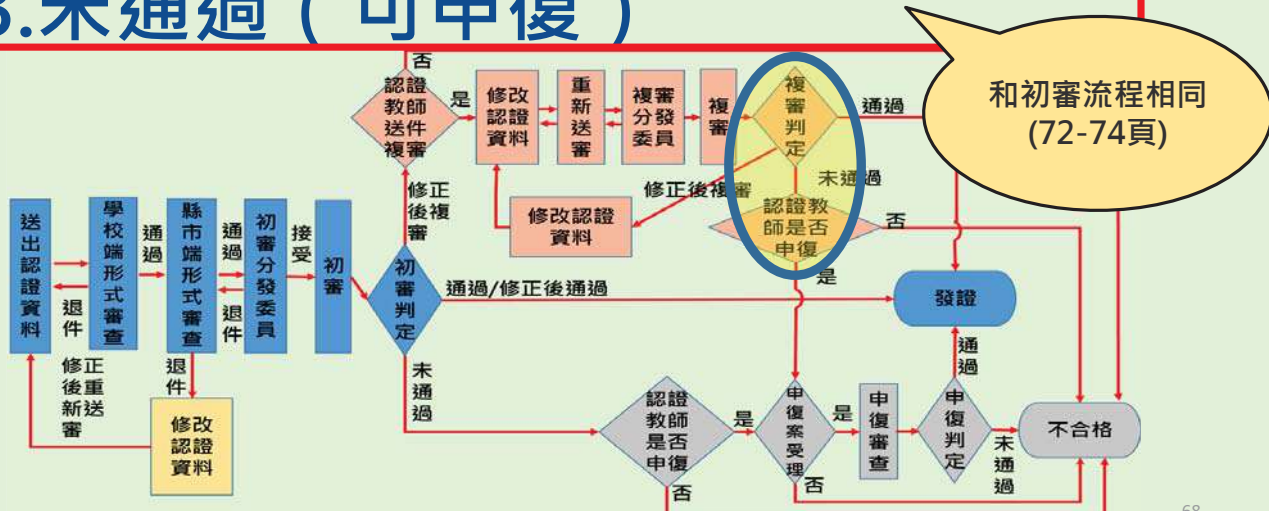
3.未通過（可申復）

和初審流程相同 (72-74頁)

否
認證教師送件複審
是
修改認證資料
重新送審
複審分發委員
複審
複審判定
通過
修正後複審
未通過
修正後複審
修改認證資料
認證教師是否申復
否
是
送出認證資料
學校端形式審查
通過
退件
縣市端形式審查
通過
退件
初審分發委員
接受
初審
初審判定
通過/修正後通過
發證
通過
修正後重新送審
退件
修改認證資料
未通過
認證教師是否申復
是
申復案受理
是
申復審查
申復判定
未通過
不合格
否
否
68